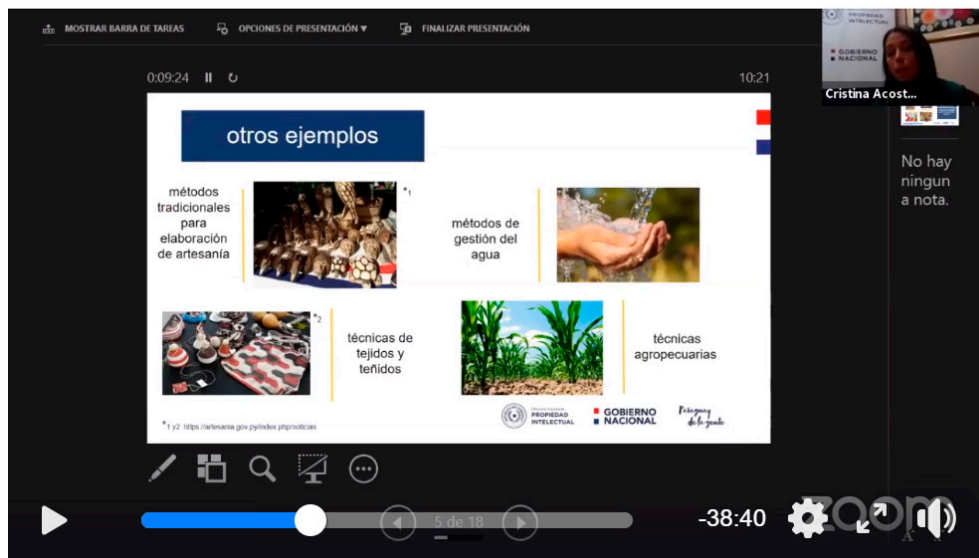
MOSTRAR BARRA DE TAREAS   OPCIONES DE PRESENTACIÓN ▾   FINALIZAR PRESENTACIÓN

0:09:24   10:21

otros ejemplos

métodos tradicionales para elaboración de artesanía

*1

métodos de gestión del agua

*2

técnicas de tejidos y teñidos

técnicas agropecuarias

*1 y2 https://artesania.gov.py/index.php/noticias

PROPIEDAD INTELECTUAL   GOBIERNO NACIONAL   Paraguay de la gente

PROPIEDAD INTELECTUAL   GOBIERNO NACIONAL

Cristina Acost...

No hay ningun a nota.

5 de 18

-38:40

zoom